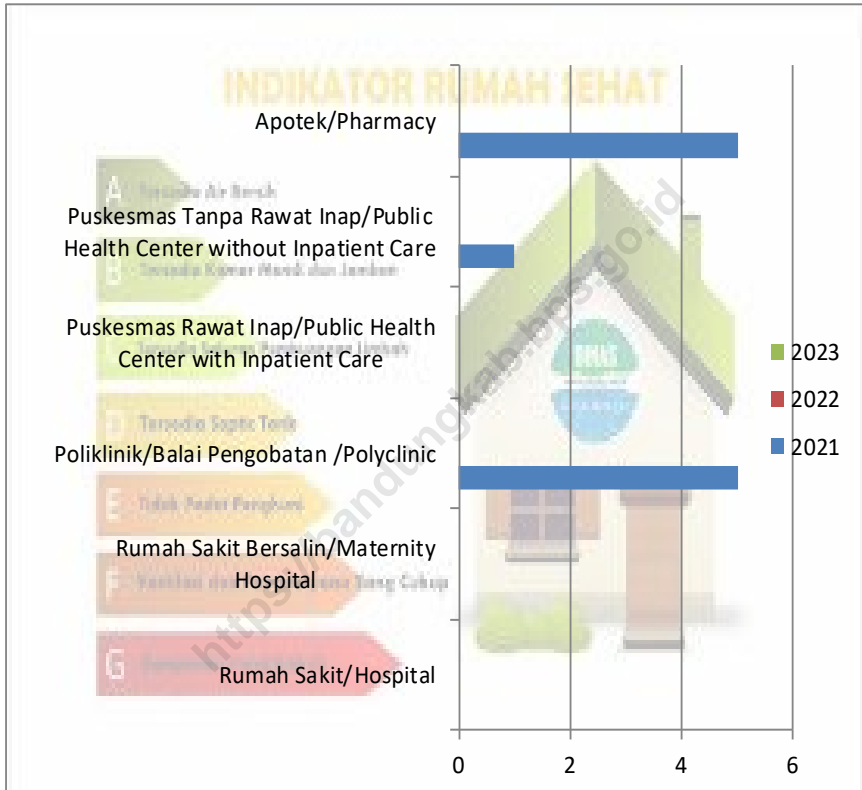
INDIKATOR RUMAH SEHAT

Apotek/Pharmacy

Puskesmas Tanpa Rawat Inap/Public Health Center without Inpatient Care

Puskesmas Rawat Inap/Public Health Center with Inpatient Care

Poliklinik/Balai Pengobatan /Polyclinic

Rumah Sakit Bersalin/Maternity Hospital

Rumah Sakit/Hospital

0
2
4
6

2023
2022
2021

https://bandungkab.bps.go.id